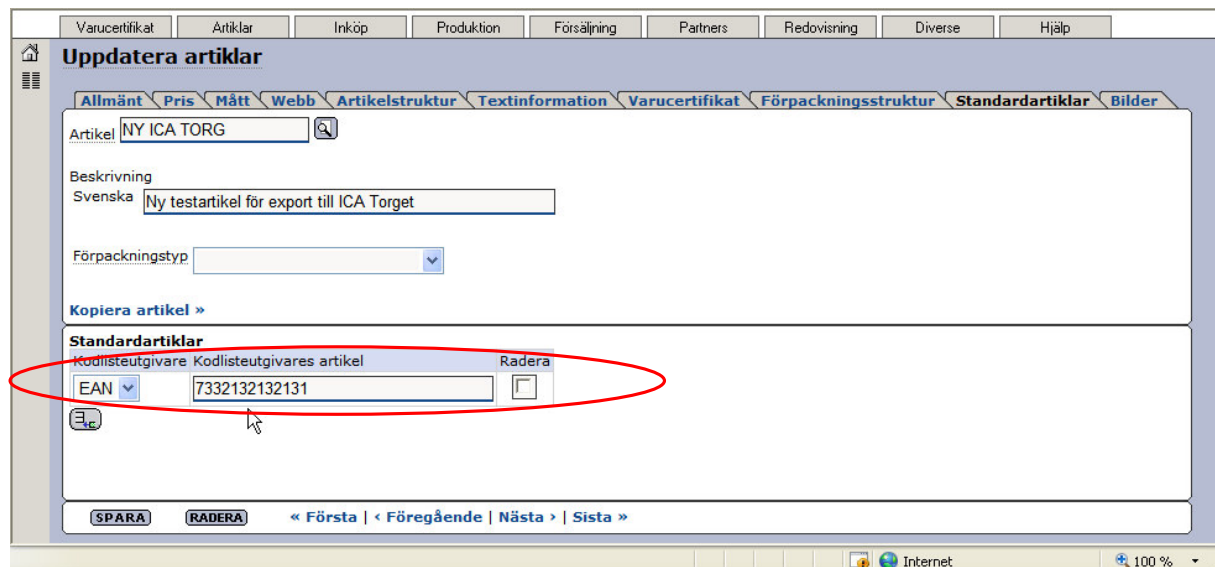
Varucertifikat | Artiklar | Inköp | Produktion | Försäljning | Partners | Redovisning | Diverse | Hjälp

Uppdatera artiklar

Allmänt | Pris | Mått | Webb | Artikelstruktur | Textinformation | Varucertifikat | Förpackningsstruktur | Standardartiklar | Bilder

Artikel NY ICA TORG

Beskrivning
Svenska Ny testartikel för export till ICA Torget

Förpackningstyp

Kopiera artikel »

Standardartiklar

| Kodlisteutgivare | Kodlisteutgivares artikel | Radera |
|---|---|---|
| EAN | 7332132132131 | |

SPARA RADERA « Första | ‹ Föregående | Nästa › | Sista »

Internet 100 %